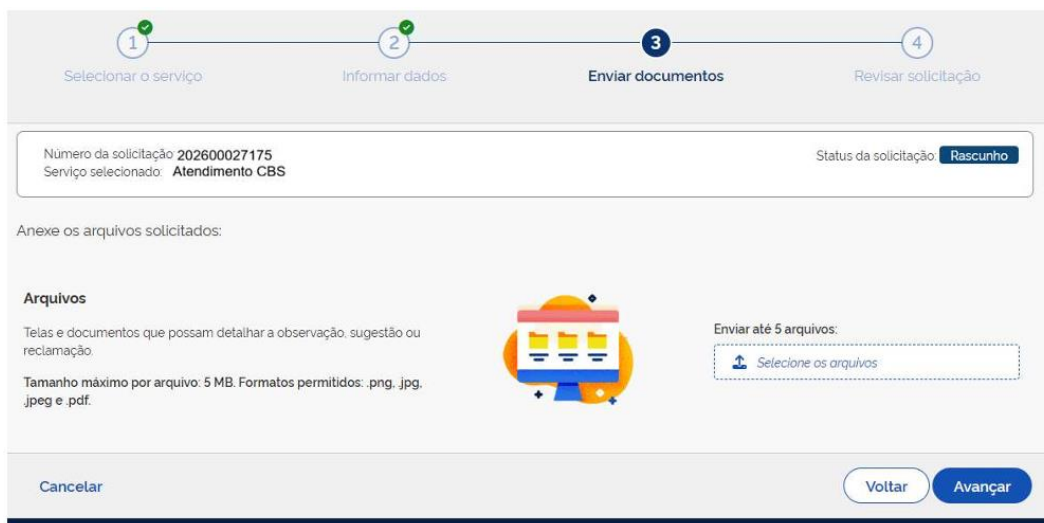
1
Selecionar o serviço

2
Informar dados

3
Enviar documentos

4
Revisar solicitação

Número da solicitação: 202600027175
Serviço selecionado: Atendimento CBS

Status da solicitação: Rascunho

Anexe os arquivos solicitados:

Arquivos

Telas e documentos que possam detalhar a observação, sugestão ou reclamação.

Tamanho máximo por arquivo: 5 MB. Formatos permitidos: .png, .jpg, .jpeg e .pdf.

Enviar até 5 arquivos:

Selecione os arquivos

Cancelar

Voltar

Avançar